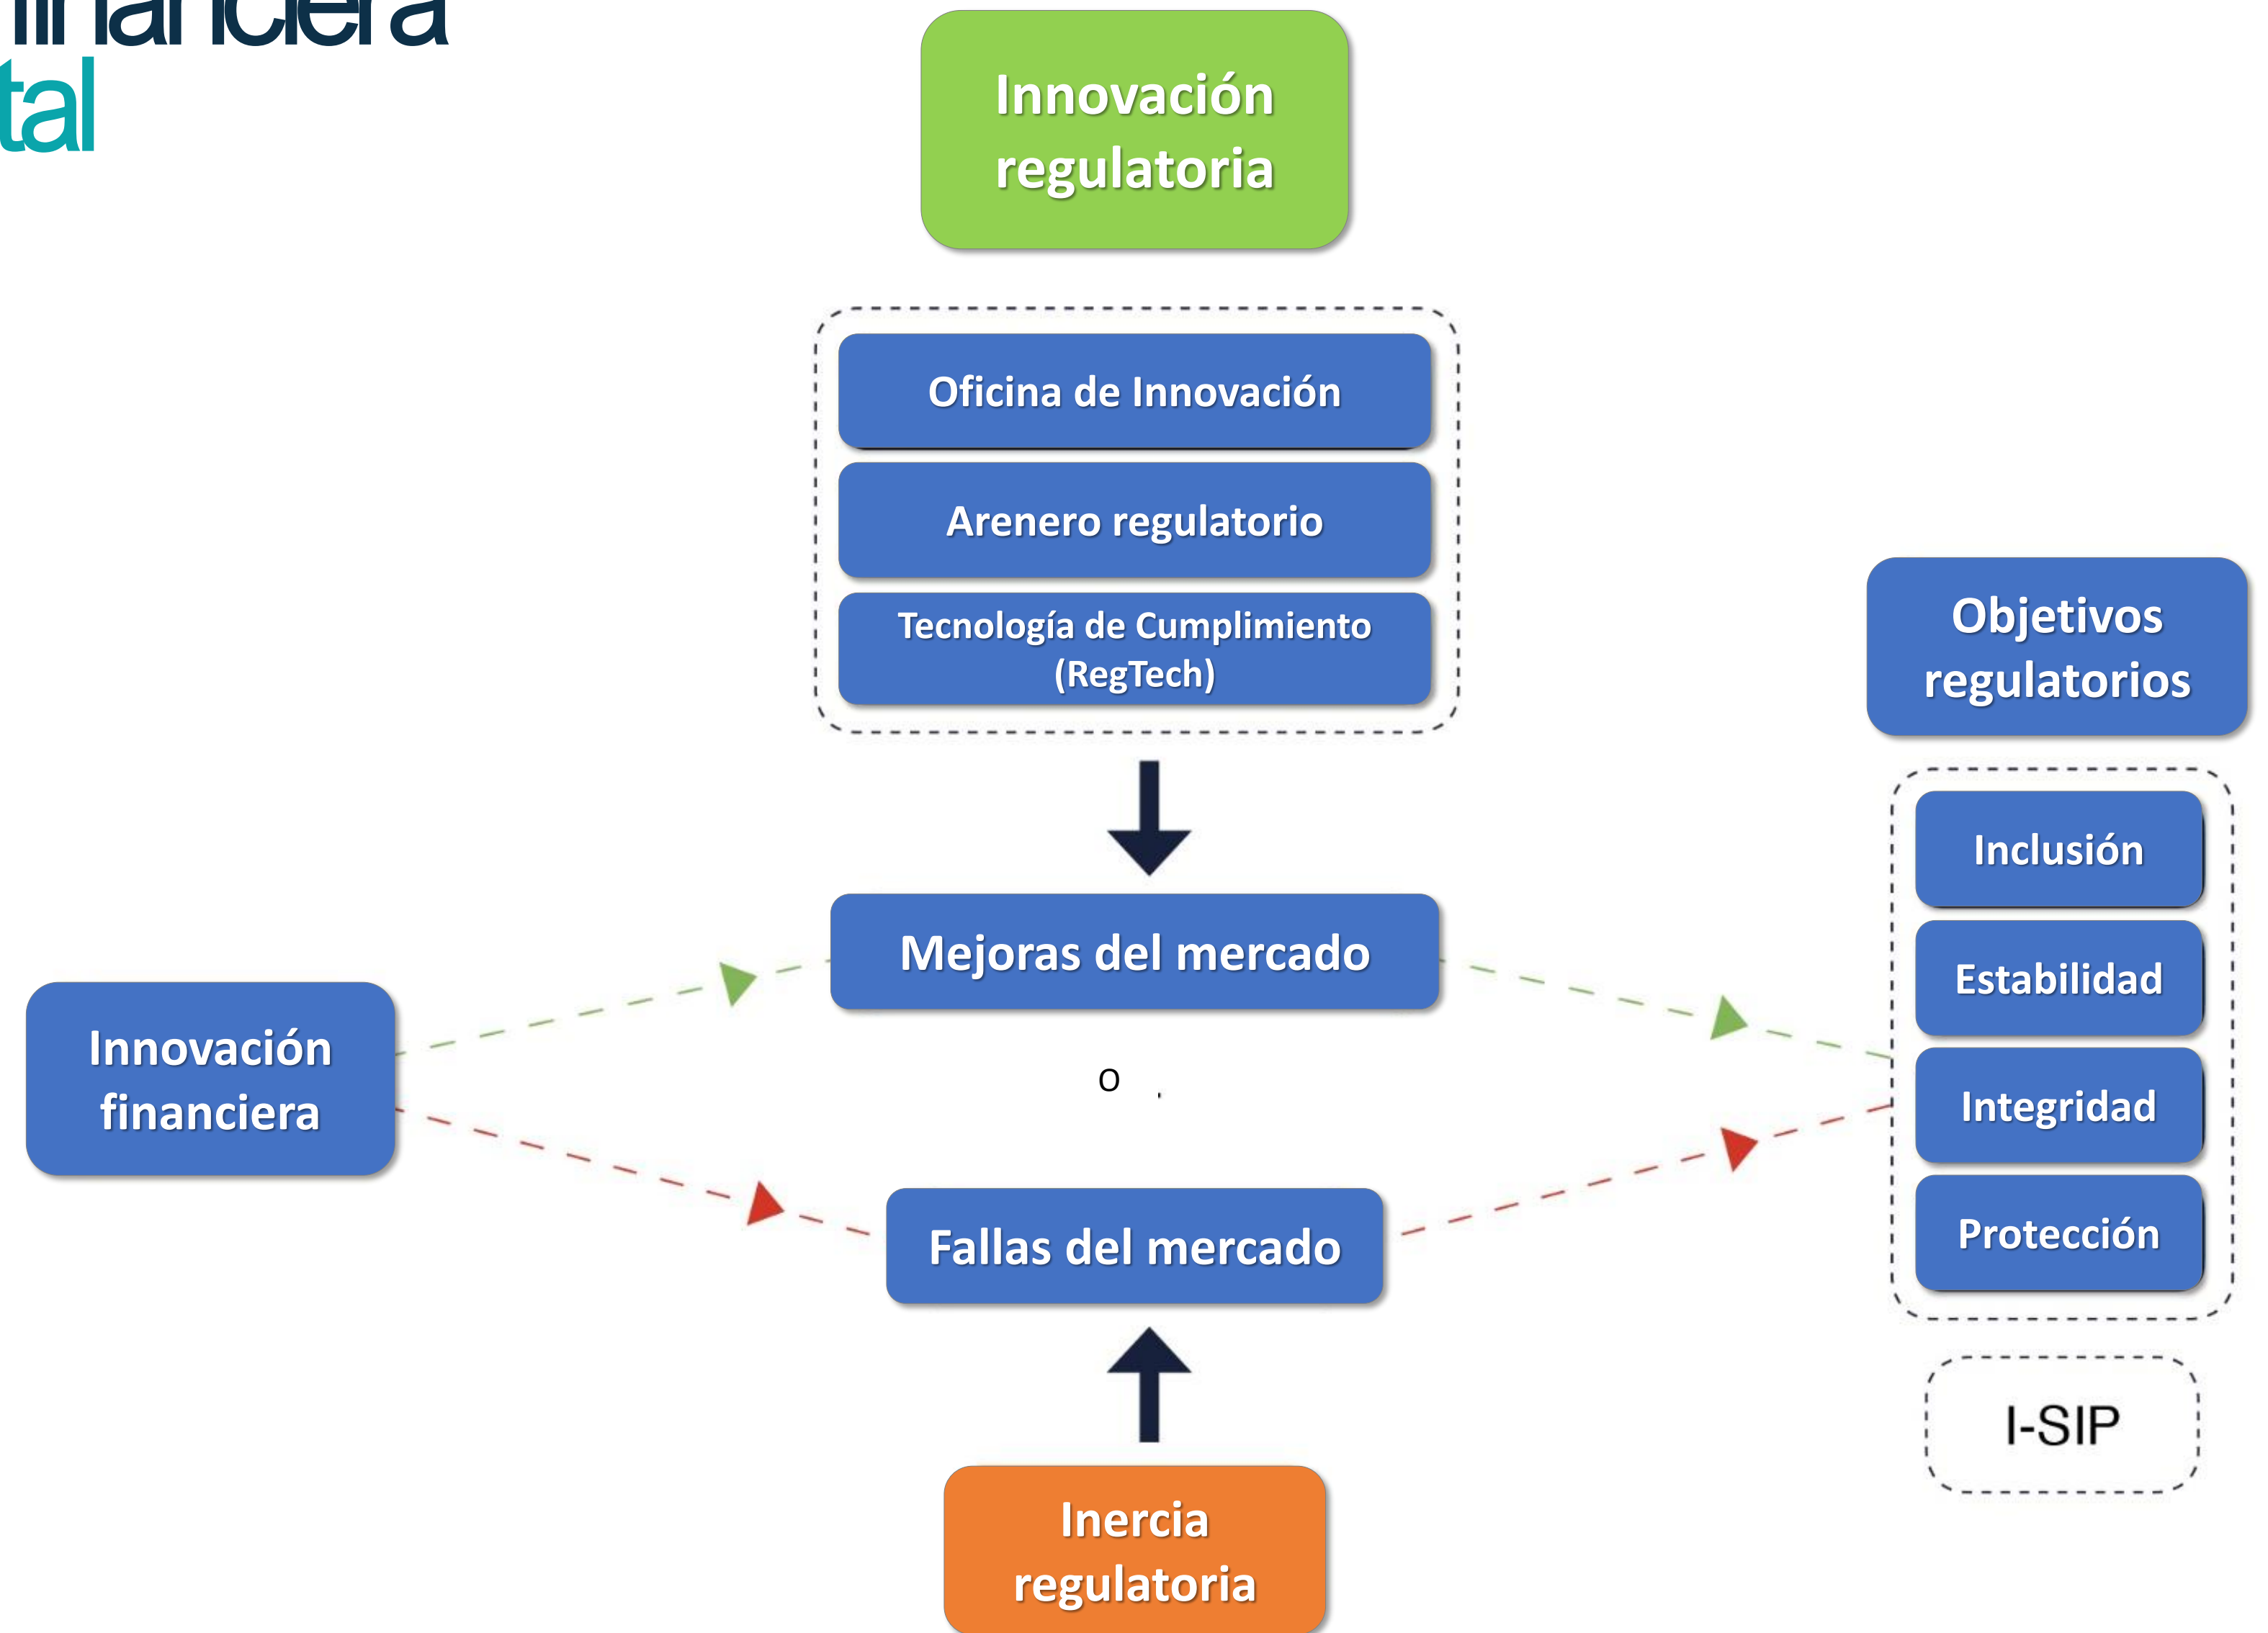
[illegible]nanciera
tal

Innovación regulatoria

Oficina de Innovación

Arenero regulatorio

Tecnología de Cumplimiento (RegTech)

Objetivos regulatorios

Inclusión

Estabilidad

Integridad

Protección

I-SIP

Innovación financiera

Mejoras del mercado

o

Fallas del mercado

Inercia regulatoria